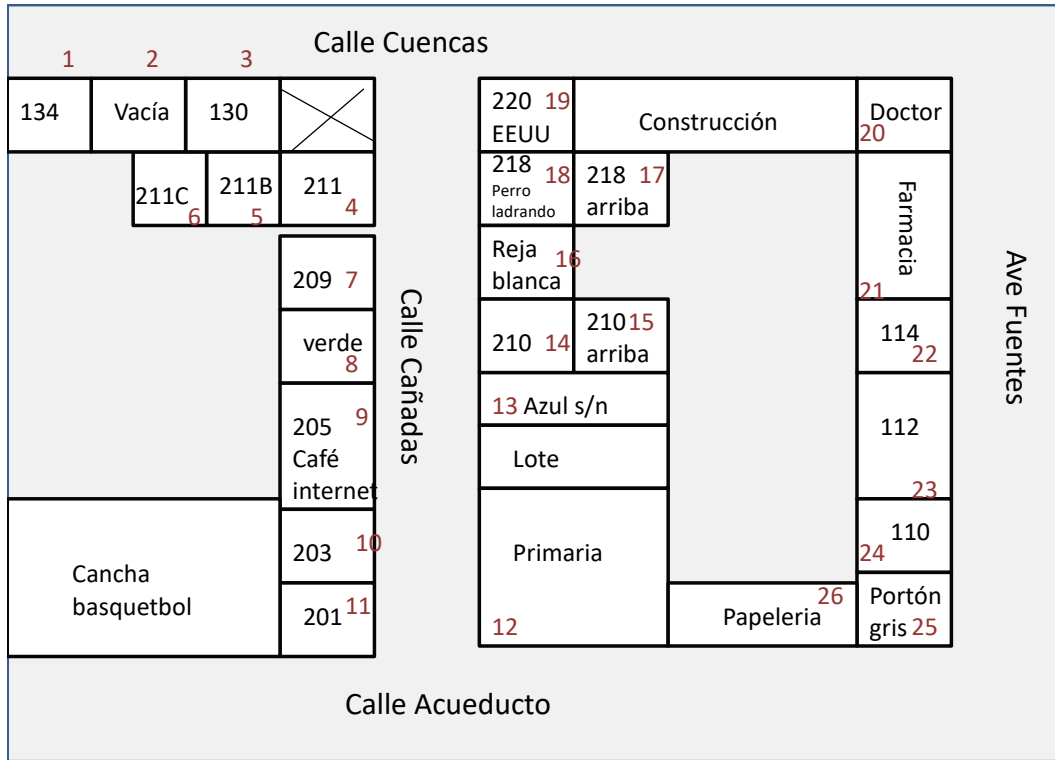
Calle Cuencas

1 2 3

134 Vacía 130

211C 6 211B 5 211 4

209 7

verde 8

205 9 Café internet

203 10

201 11

Cancha basquetbol

Calle Cañadas

220 19 EEUU

Construcción

Doctor 20

218 18 Perro ladrando

218 17 arriba

Farmacia 21

Reja blanca 16

210 14

210 15 arriba

114 22

13 Azul s/n

112 23

Lote

Primaria 12

110 24

Papeleria 26

Portón gris 25

Ave Fuentes

Calle Acueducto